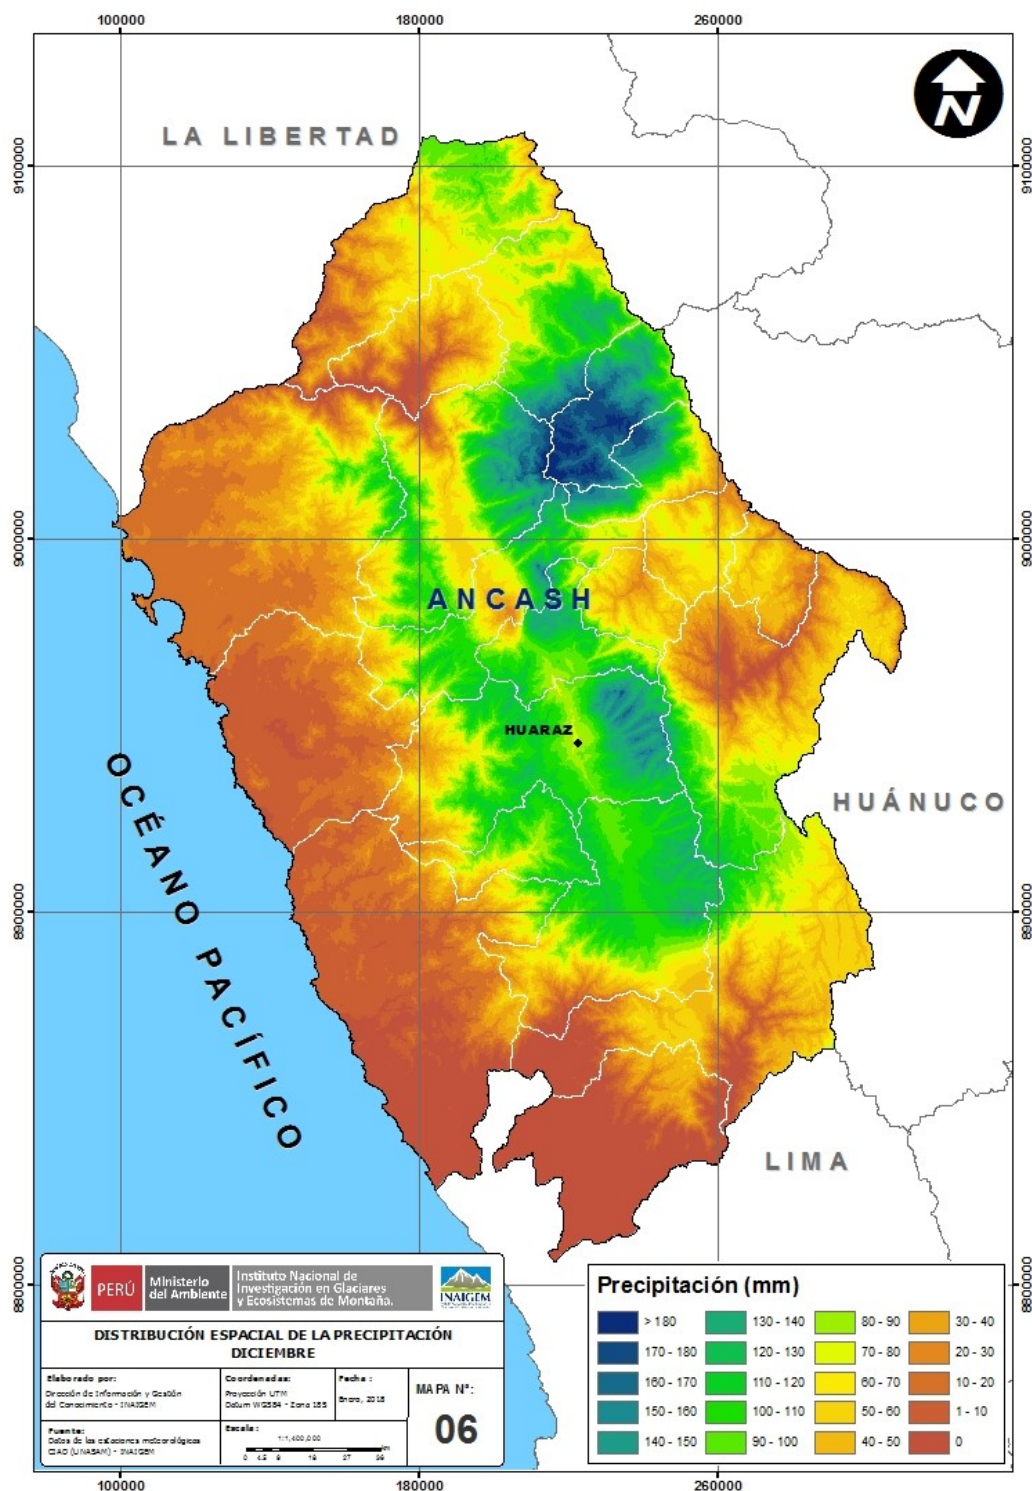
100000
180000
260000

9100000
9000000
8900000
8800000

N

LA LIBERTAD

ANCASH

HUARAZ

HUÁNUCO

OCÉANO PACÍFICO

LIMA

PERÚ Ministerio del Ambiente Instituto Nacional de Investigación en Glaciares y Ecosistemas de Montaña. INAIGEM

DISTRIBUCIÓN ESPACIAL DE LA PRECIPITACIÓN DICIEMBRE

Elaborado por:
Dirección de Información y Gestión del Conocimiento - INAIGEM

Coordenadas:
Proyección UTM
Datum WGS84 - Zona 18S

Fecha:
Enero, 2018

MAPA N°:
06

Fuente:
Datos de las estaciones meteorológicas CIAD (UNASAM) - INAIGEM

Escala:
1:1,400,000
0 4.5 9 18 27 36 km

Precipitación (mm)

| | | | |
|---|---|---|---|
| > 180 | 130 - 140 | 80 - 90 | 30 - 40 |
| 170 - 180 | 120 - 130 | 70 - 80 | 20 - 30 |
| 160 - 170 | 110 - 120 | 60 - 70 | 10 - 20 |
| 150 - 160 | 100 - 110 | 50 - 60 | 1 - 10 |
| 140 - 150 | 90 - 100 | 40 - 50 | 0 |

100000
180000
260000